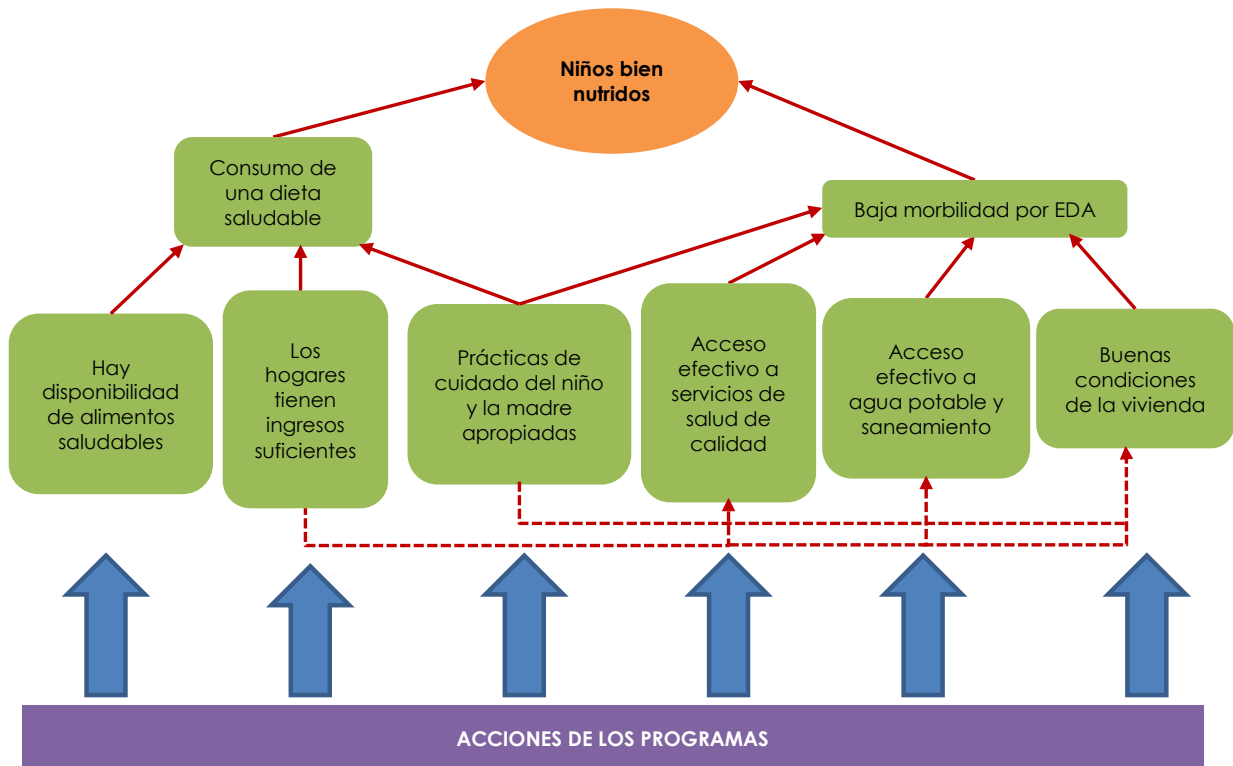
Niños bien nutridos

Consumo de una dieta saludable

Baja morbilidad por EDA

Hay disponibilidad de alimentos saludables

Los hogares tienen ingresos suficientes

Prácticas de cuidado del niño y la madre apropiadas

Acceso efectivo a servicios de salud de calidad

Acceso efectivo a agua potable y saneamiento

Buenas condiciones de la vivienda

ACCIONES DE LOS PROGRAMAS